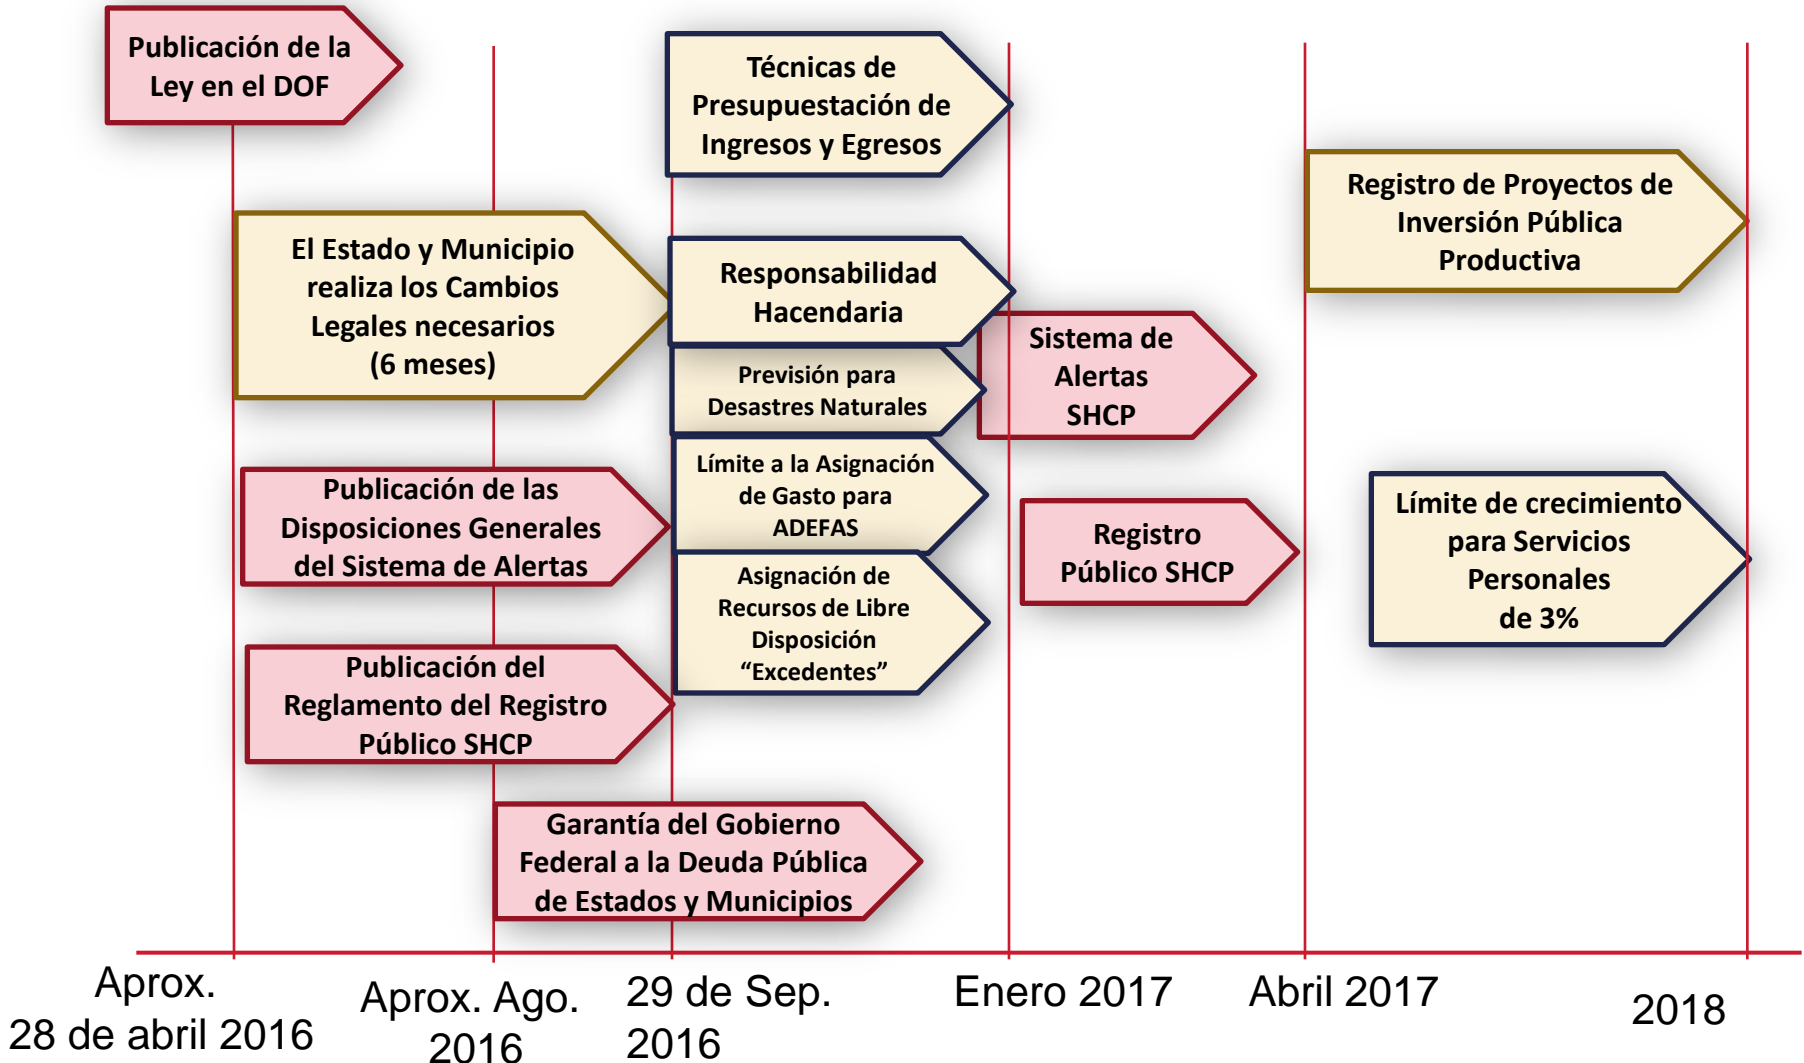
Publicación de la Ley en el DOF

Técnicas de Presupuestación de Ingresos y Egresos

Registro de Proyectos de Inversión Pública Productiva

El Estado y Municipio realiza los Cambios Legales necesarios (6 meses)

Responsabilidad Hacendaria

Previsión para Desastres Naturales

Sistema de Alertas SHCP

Publicación de las Disposiciones Generales del Sistema de Alertas

Límite a la Asignación de Gasto para ADEFAS

Registro Público SHCP

Límite de crecimiento para Servicios Personales de 3%

Asignación de Recursos de Libre Disposición "Excedentes"

Publicación del Reglamento del Registro Público SHCP

Garantía del Gobierno Federal a la Deuda Pública de Estados y Municipios

Aprox. 28 de abril 2016

Aprox. Ago. 2016

29 de Sep. 2016

Enero 2017

Abril 2017

2018